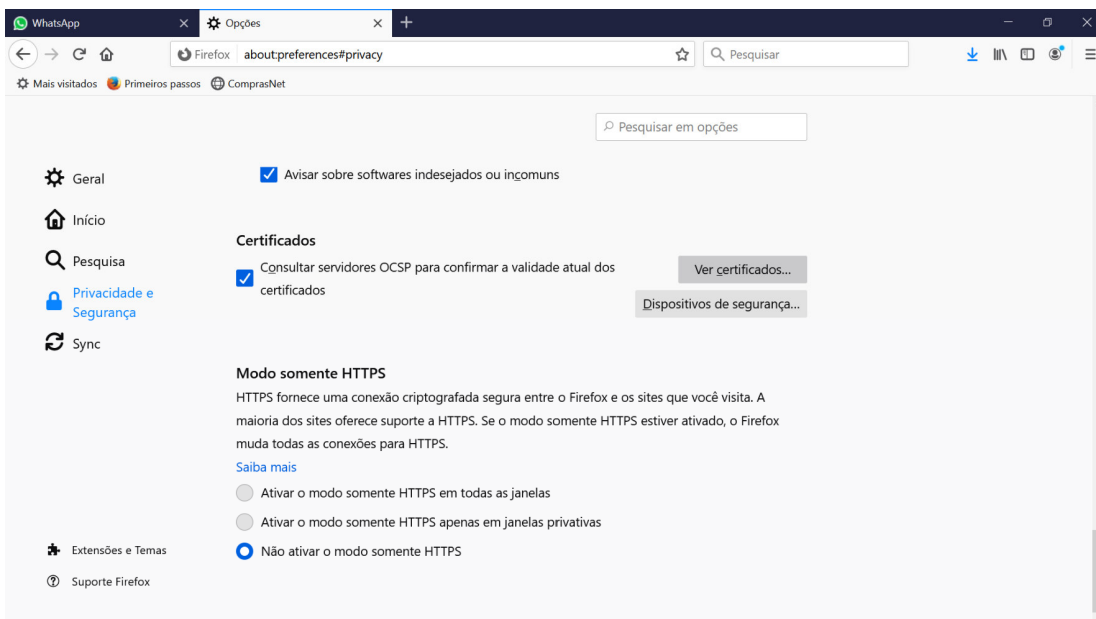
WhatsApp ×
Opções ×
+

Firefox about:preferences#privacy
Pesquisar

Mais visitados Primeiros passos ComprasNet

Pesquisar em opções

Geral
Início
Pesquisa
Privacidade e Segurança
Sync

Avisar sobre softwares indesejados ou incomuns

Certificados

Consultar servidores OCSP para confirmar a validade atual dos certificados

Ver certificados...

Dispositivos de segurança...

Modo somente HTTPS

HTTPS fornece uma conexão criptografada segura entre o Firefox e os sites que você visita. A maioria dos sites oferece suporte a HTTPS. Se o modo somente HTTPS estiver ativado, o Firefox muda todas as conexões para HTTPS.

Saiba mais

Ativar o modo somente HTTPS em todas as janelas

Ativar o modo somente HTTPS apenas em janelas privativas

Não ativar o modo somente HTTPS

Extensões e Temas

Suporte Firefox